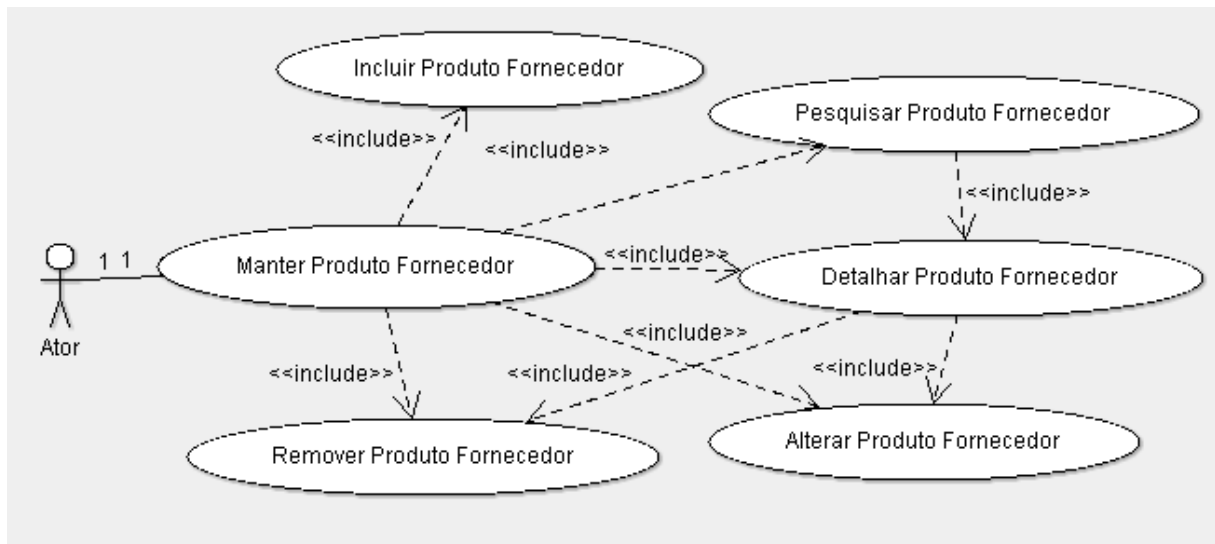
Incluir Produto Fornecedor

<<include>>

<<include>>

Pesquisar Produto Fornecedor

<<include>>

1 1

Manter Produto Fornecedor

<<include>>

Detalhar Produto Fornecedor

Ator

<<include>>

<<include>>

<<include>>

<<include>>

Remover Produto Fornecedor

Alterar Produto Fornecedor